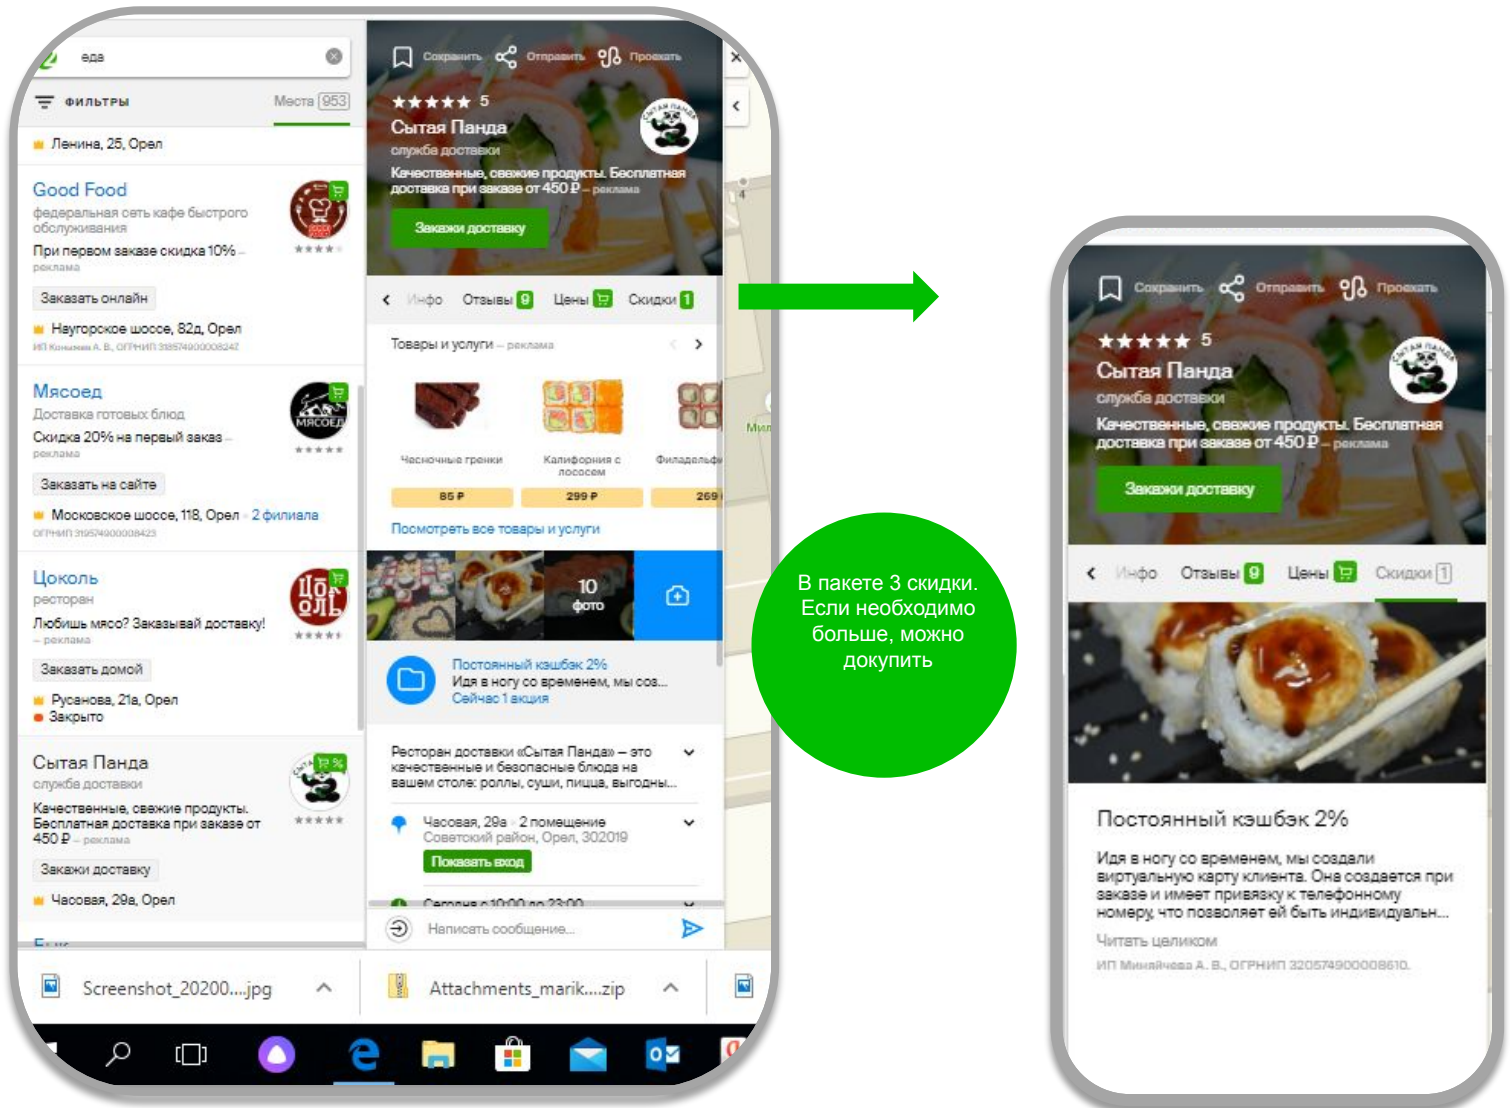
еда

ФИЛЬТРЫ Места 953

Ленина, 25, Орел

Good Food
федеральная сеть кафе быстрого обслуживания
При первом заказе скидка 10% – реклама
Заказать онлайн
Наугорское шоссе, 82д, Орел
ИП Конькова А. В., ОГРНИП 318574000008242

Мясоед
Доставка готовых блюд
Скидка 20% на первый заказ – реклама
Заказать на сайте
Московское шоссе, 118, Орел · 2 филиала
ОГРНИП 319574000008423

Цоколь
ресторан
Любишь мясо? Заказывай доставку! – реклама
Заказать домой
Русанова, 21а, Орел
Закрыто

Сытая Панда
служба доставки
Качественные, свежие продукты. Бесплатная доставка при заказе от 450 ₽ – реклама
Закажи доставку
Часовая, 29а, Орел

Сохранить Отправить Проехать
★★★★★ 5
Сытая Панда
служба доставки
Качественные, свежие продукты. Бесплатная доставка при заказе от 450 ₽ – реклама
Закажи доставку

Инфо Отзывы 9 Цены Скидки 1

Товары и услуги – реклама
Чесночные гренки 85 ₽
Калифорния с лососем 299 ₽
Филадельфи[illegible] 269
Посмотреть все товары и услуги

10 фото

Постоянный кэшбэк 2%
Идя в ногу со временем, мы соз...
Сейчас 1 акция

Ресторан доставки «Сытая Панда» – это качественные и безопасные блюда на вашем столе: роллы, суши, пицца, выгодны...

Часовая, 29а · 2 помещение
Советский район, Орел, 302019
Показать вход

Сегодня с 10:00 до 23:00

Написать сообщение...

Screenshot_20200....jpg
Attachments_marik....zip

В пакете 3 скидки. Если необходимо больше, можно докупить

Сохранить Отправить Проехать
★★★★★ 5
Сытая Панда
служба доставки
Качественные, свежие продукты. Бесплатная доставка при заказе от 450 ₽ – реклама
Закажи доставку

Инфо Отзывы 9 Цены Скидки 1

Постоянный кэшбэк 2%
Идя в ногу со временем, мы создали виртуальную карту клиента. Она создается при заказе и имеет привязку к телефонному номеру, что позволяет ей быть индивидуальн...
Читать целиком
ИП Минайчева А. В., ОГРНИП 320574900008610.